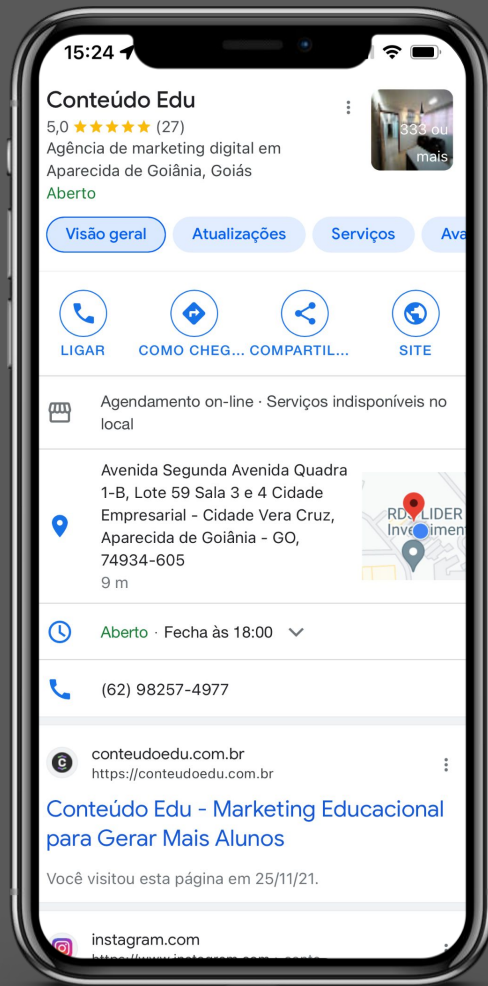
15:24

Conteúdo Edu

5,0 ★★★★★ (27)

Agência de marketing digital em Aparecida de Goiânia, Goiás

Aberto

333 ou mais

Visão geral | Atualizações | Serviços | Ava

LIGAR | COMO CHEG... | COMPARTIL... | SITE

Agendamento on-line · Serviços indisponíveis no local

Avenida Segunda Avenida Quadra 1-B, Lote 59 Sala 3 e 4 Cidade Empresarial - Cidade Vera Cruz, Aparecida de Goiânia - GO, 74934-605

9 m

RDS LIDER Investiment

Aberto · Fecha às 18:00

(62) 98257-4977

conteudoedu.com.br

https://conteudoedu.com.br

Conteúdo Edu - Marketing Educacional para Gerar Mais Alunos

Você visitou esta página em 25/11/21.

instagram.com

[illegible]